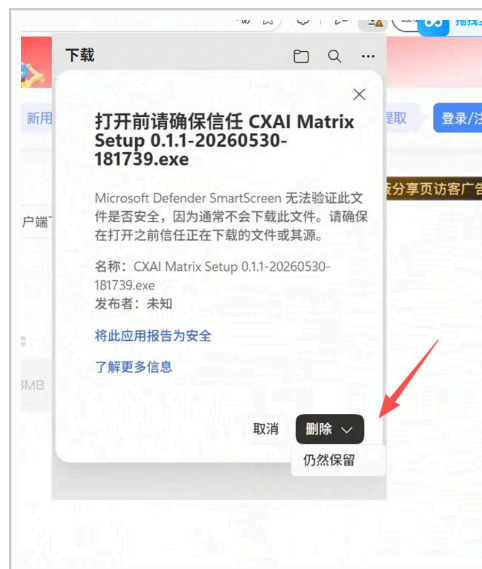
下载

打开前请确保信任 CXAI Matrix Setup 0.1.1-20260530-181739.exe

Microsoft Defender SmartScreen 无法验证此文件是否安全，因为通常不会下载此文件。请确保在打开之前信任正在下载的文件或其源。

名称：CXAI Matrix Setup 0.1.1-20260530-181739.exe
发布者：未知

将此应用报告为安全

了解更多信息

取消 删除

仍然保留

新用

户端

3MB

提取

登录/注

分享页访客广告

拖拽